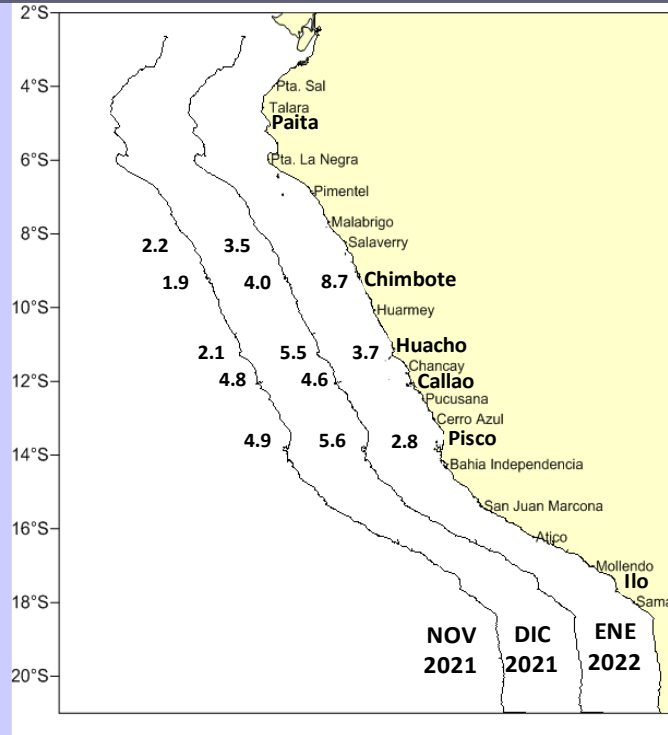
2°S
4°S
6°S
8°S
10°S
12°S
14°S
16°S
18°S
20°S

Pta. Sal
Talara
Paita
Pta. La Negra
Pimentel
Malabrigo
Salaverry
Chimbote
Huarmey
Huacho
Chancay
Callao
Pucusana
Cerro Azul
Pisco
Bahia Independencia
San Juan Marcona
Atico
Mollendo
Ilo
Sama

2.2
3.5
1.9
4.0
8.7
2.1
5.5
3.7
4.8
4.6
4.9
5.6
2.8

NOV 2021
DIC 2021
ENE 2022